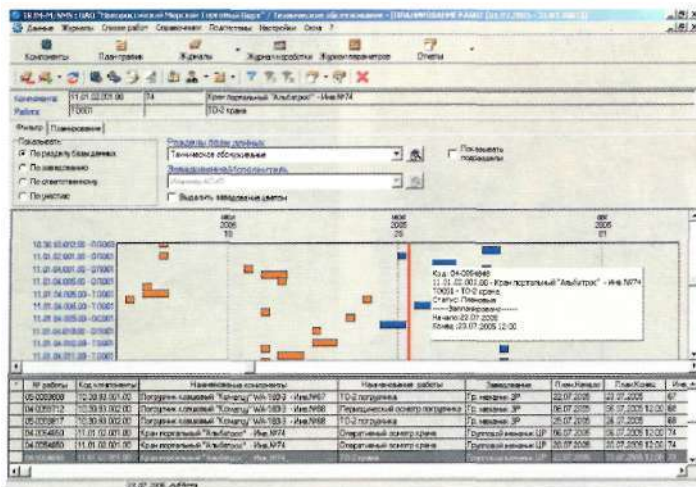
TRIM-M: ... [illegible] "Новороссийский Морской Торговый Порт" / Техническое обслуживание - [ПЛАНИРОВАНИЕ РАБОТ (21.07.2005 - 23.07.2005)]

Данные Журналы Сопровождение Справочники Подготовка Настройки Окна ?

Компоненты Планирование Журналы Журнал наработки Журнал параметров Отчеты

Компонента 11.01.02.001.00 74 Кран портальный "Альбатрос" - Инв.№74
Работа T0001 ТО-2 крана

Фильтр Планирование

Показывать
По разделу базы данных
По заведованию
По ответственному
По участку

Разделы базы данных
Техническое обслуживание

Заведования/Исполнитель
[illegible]

Выделить заведование цветом

Показывать подразделы

июл 2005 19
июл 2005 20
авг 2005 21

10.30.93.012.00 - 0.0001
11.01.02.001.00 - 0.0001
11.01.04.001.00 - 0.0001
11.01.04.005.00 - 0.0001
11.01.04.005.00 - 1.0001
11.01.04.005.00 - 2.0001
11.01.04.005.00 - 3.0001
11.01.05.001.00 - 1.0001
11.01.05.001.00 - 1.0001

Код: 04-0054660
11.01.02.001.00 - Кран портальный "Альбатрос" - Инв.№74
T0001 - ТО-2 крана
Статус: Плановые
------Запланировано------
Начало: 22.07.2005
Конец: 23.07.2005 12:00

| № работы | Код компоненты | Наименование компоненты | Наименование работы | Заведование | План.Начало | План.Конец | Инв.№ |
|---|---|---|---|---|---|---|---|
| 05-0009008 | 10.30.93.001.00 | Погрузчик ковшовый "Кочегар" WA-180-3 - Инв.№67 | ТО-2 погрузчика | Гр. механик ЗР | 22.07.2005 | 23.07.2005 | 67 |
| 04-0059712 | 10.30.93.002.00 | Погрузчик ковшовый "Кочегар" WA-180-3 - Инв.№68 | Периодический осмотр погрузчика | Гр. механик ЗР | 06.07.2005 | 06.07.2005 12:00 | 68 |
| 05-0009671 | 10.30.93.002.00 | Погрузчик ковшовый "Кочегар" WA-180-3 - Инв.№68 | ТО-2 погрузчика | Гр. механик ЗР | 25.07.2005 | 26.07.2005 | 68 |
| 04-0054650 | 11.01.02.001.00 | Кран портальный "Альбатрос" - Инв.№74 | Оперативный осмотр крана | Групповой механик ЦП | 06.07.2005 | 06.07.2005 12:00 | 74 |
| 04-0054650 | 11.01.02.001.00 | Кран портальный "Альбатрос" - Инв.№74 | Оперативный осмотр крана | Групповой механик ЦП | 20.07.2005 | 20.07.2005 12:00 | 74 |
| 04-0054660 | 11.01.02.001.00 | Кран портальный "Альбатрос" - Инв.№74 | ТО-2 крана | Групповой механик ЦП | 22.07.2005 | 23.07.2005 12:00 | 74 |

22.07.2005 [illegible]